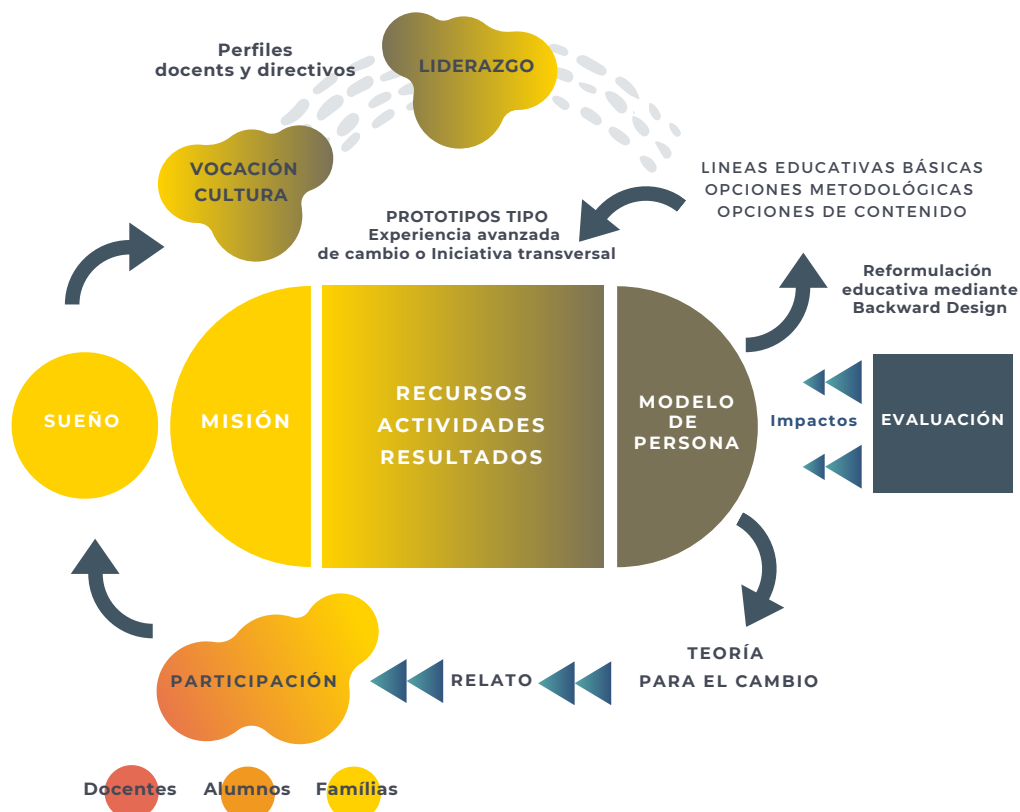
Perfiles
docents y directivos

LIDERAZGO

VOCACIÓN
CULTURA

LINEAS EDUCATIVAS BÁSICAS
OPCIONES METODOLÓGICAS
OPCIONES DE CONTENIDO

PROTOTIPOS TIPO
Experiencia avanzada
de cambio o Iniciativa transversal

Reformulación
educativa mediante
Backward Design

SUEÑO

MISIÓN

RECURSOS
ACTIVIDADES
RESULTADOS

MODELO
DE
PERSONA

Impactos

EVALUACIÓN

TEORÍA
PARA EL CAMBIO

RELATO

PARTICIPACIÓN

Docentes Alumnos Famílias